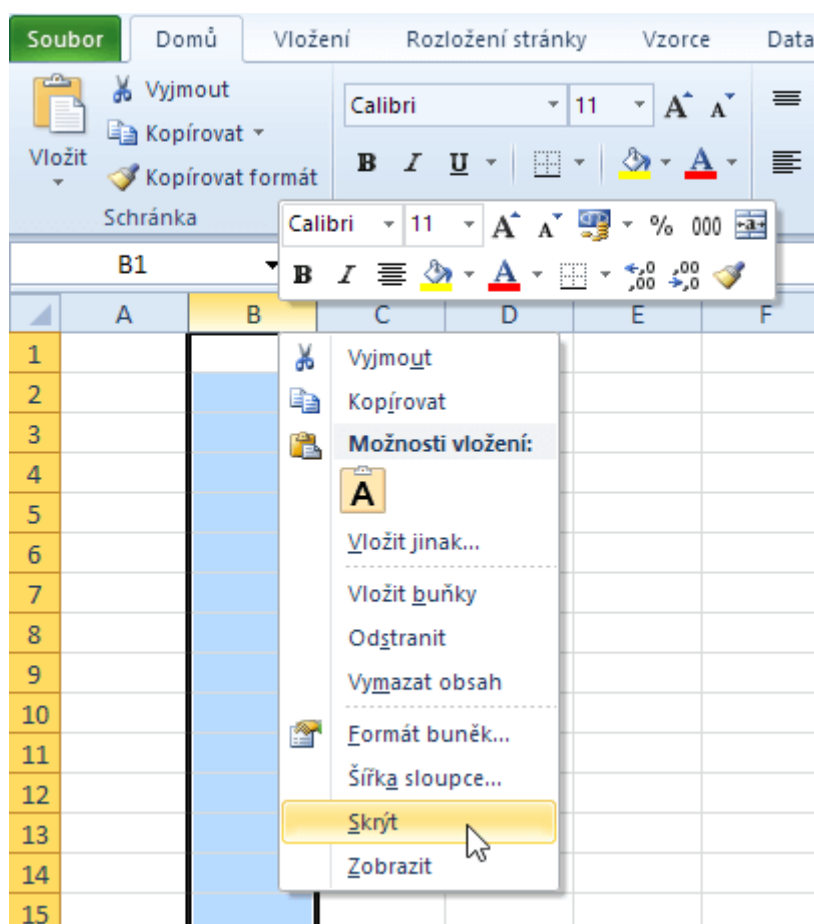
Soubor Domů Vložení Rozložení stránky Vzorce Data

Vyjmout
Kopírovat
Vložit
Kopírovat formát
Schránka

Calibri 11 A A
B I U A

Calibri 11 A A % 000
B I A

B1

A B C D E F

1
2
3
4
5
6
7
8
9
10
11
12
13
14
15

Vyjmout
Kopírovat
Možnosti vložení:
A
Vložit jinak...
Vložit buňky
Odstranit
Vymazat obsah
Formát buněk...
Šířka sloupce...
Skrýt
Zobrazit